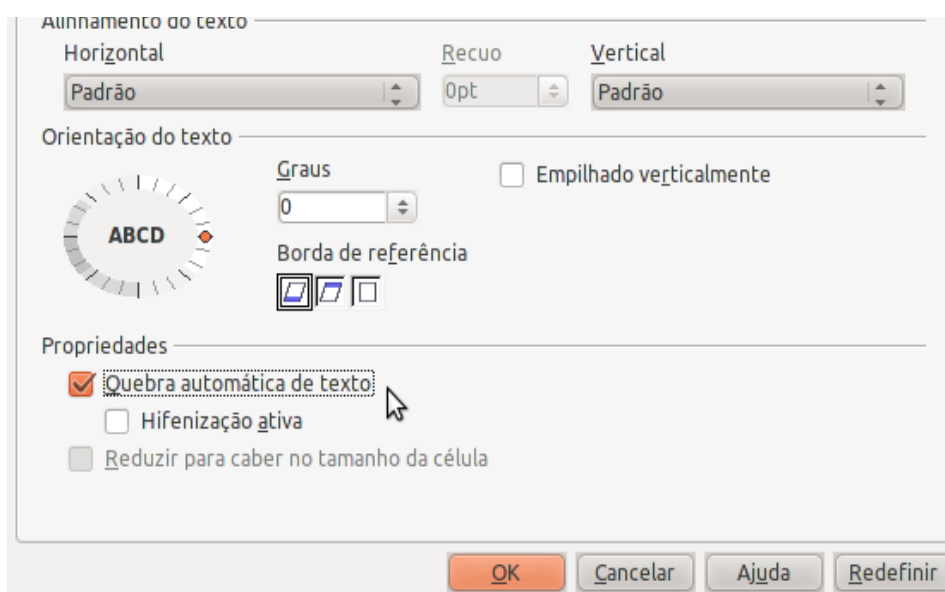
Alinhamento do texto

Horizontal
Padrão

Recuo
0pt

Vertical
Padrão

Orientação do texto

ABCD

Graus
0

Empilhado verticalmente

Borda de referência

Propriedades

Quebra automática de texto

Hifenização ativa

Reduzir para caber no tamanho da célula

OK
Cancelar
Ajuda
Redefinir